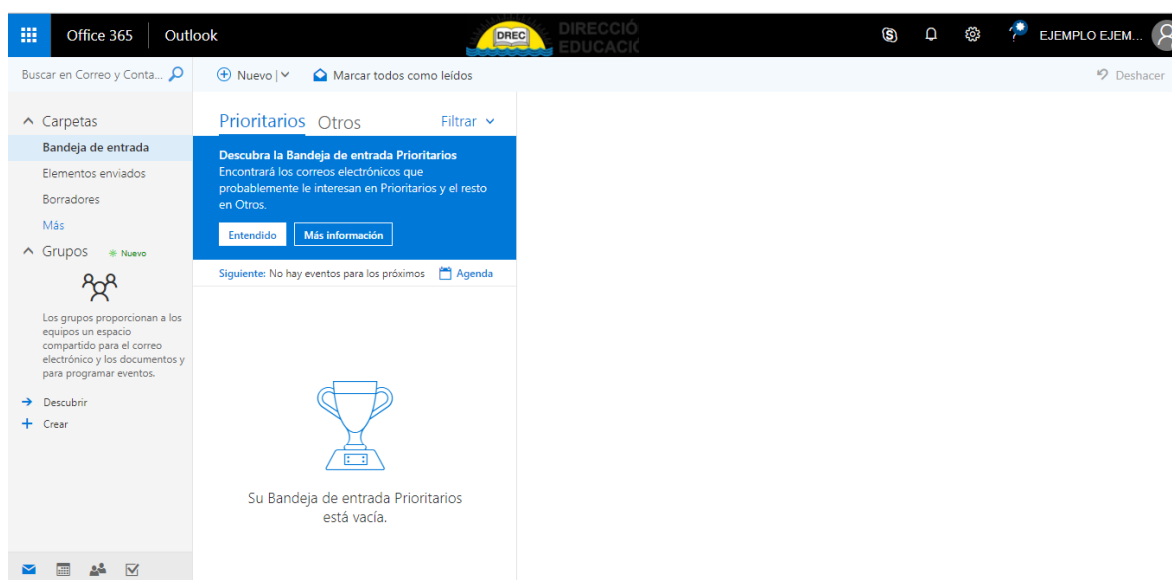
Office 365 Outlook

DREC DIRECCIÓ EDUCACIÓ

EJEMPLO EJEM...

Buscar en Correo y Conta...

Nuevo | Marcar todos como leídos

Deshacer

Carpetas
Bandeja de entrada
Elementos enviados
Borradores
Más
Grupos Nuevo

Los grupos proporcionan a los equipos un espacio compartido para el correo electrónico y los documentos y para programar eventos.

Descubrir
Crear

Prioritarios Otros Filtrar

Descubra la Bandeja de entrada Prioritarios
Encontrará los correos electrónicos que probablemente le interesan en Prioritarios y el resto en Otros.

Entendido Más información

Siguiente: No hay eventos para los próximos Agenda

Su Bandeja de entrada Prioritarios está vacía.